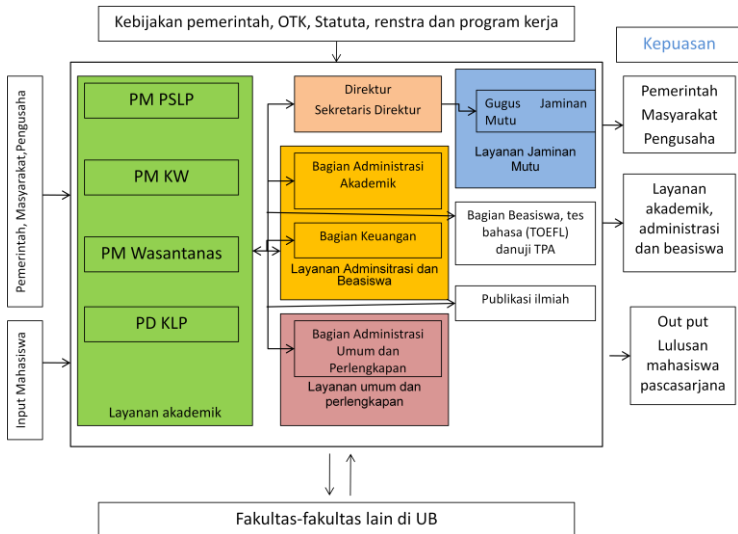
Kebijakan pemerintah, OTK, Statuta, renstra dan program kerja

Kepuasan

Pemerintah, Masyarakat, Pengusaha

Input Mahasiswa

PM PSLP

PM KW

PM Wasantanas

PD KLP

Layanan akademik

Direktur
Sekretaris Direktur

Gugus Jaminan Mutu

Layanan Jaminan Mutu

Bagian Administrasi Akademik

Bagian Keuangan

Layanan Adminsitrasi dan Beasiswa

Bagian Beasiswa, tes bahasa (TOEFL) danuji TPA

Publikasi ilmiah

Bagian Administrasi Umum dan Perlengkapan

Layanan umum dan perlengkapan

Pemerintah Masyarakat Pengusaha

Layanan akademik, administrasi dan beasiswa

Out put
Lulusan mahasiswa pascasarjana

Fakultas-fakultas lain di UB